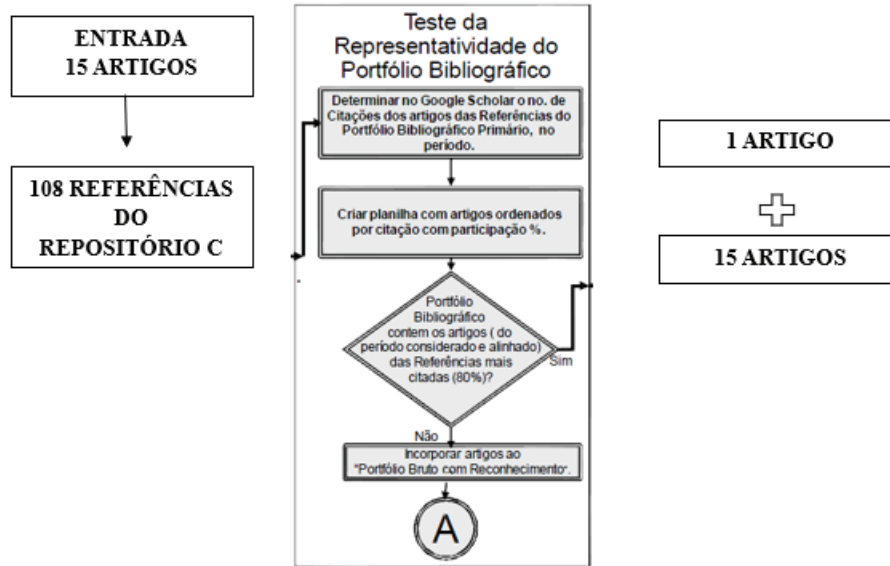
ENTRADA
15 ARTIGOS

108 REFERÊNCIAS DO REPOSITÓRIO C

Teste da Representatividade do Portfólio Bibliográfico

Determinar no Google Scholar o no. de Citações dos artigos das Referências do Portfólio Bibliográfico Primário, no período.

Criar planilha com artigos ordenados por citação com participação %.

Portfólio Bibliográfico contem os artigos ( do período considerado e alinhado) das Referências mais citadas (80%)?

Sim

Não

Incorporar artigos ao "Portfólio Bruto com Reconhecimento".

A

1 ARTIGO

15 ARTIGOS